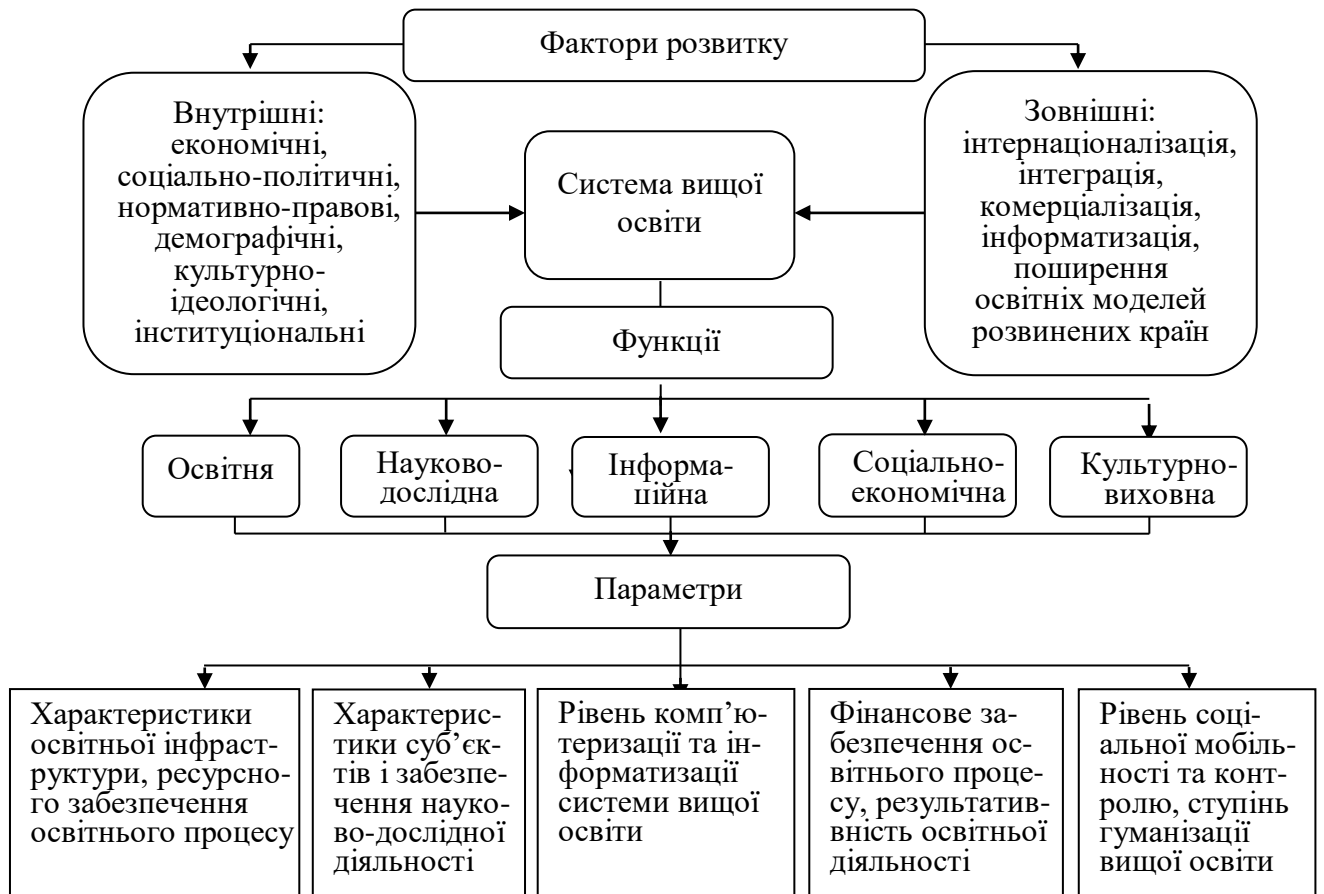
Фактори розвитку

Внутрішні: економічні, соціально-політичні, нормативно-правові, демографічні, культурно-ідеологічні, інституціональні

Система вищої освіти

Зовнішні: інтернаціоналізація, інтеграція, комерціалізація, інформатизація, поширення освітніх моделей розвинених країн

Функції

Освітня

Науково-дослідна

Інформаційна

Соціально-економічна

Культурно-виховна

Параметри

Характеристики освітньої інфраструктури, ресурсного забезпечення освітнього процесу

Характеристики суб'єктів і забезпечення науково-дослідної діяльності

Рівень комп'ютеризації та інформатизації системи вищої освіти

Фінансове забезпечення освітнього процесу, результативність освітньої діяльності

Рівень соціальної мобільності та контролю, ступінь гуманізації вищої освіти